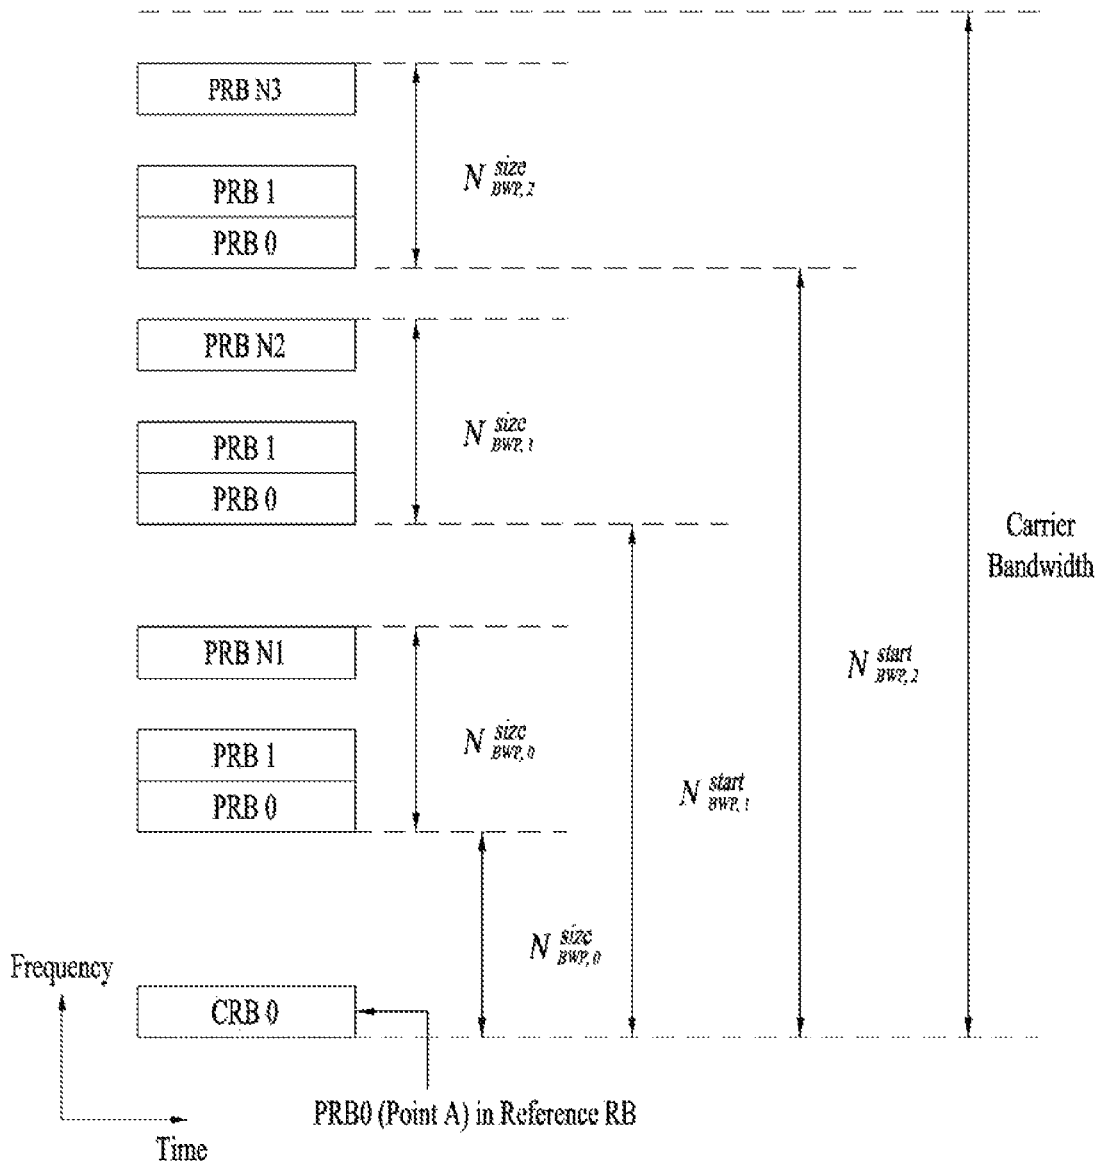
PRB N3

PRB 1

PRB 0

$N^{size}_{BWP,2}$

PRB N2

PRB 1

PRB 0

$N^{size}_{BWP,1}$

Carrier Bandwidth

PRB N1

PRB 1

PRB 0

$N^{size}_{BWP,0}$

$N^{start}_{BWP,2}$

$N^{start}_{BWP,1}$

$N^{size}_{BWP,0}$

Frequency

CRB 0

PRB0 (Point A) in Reference RB

Time